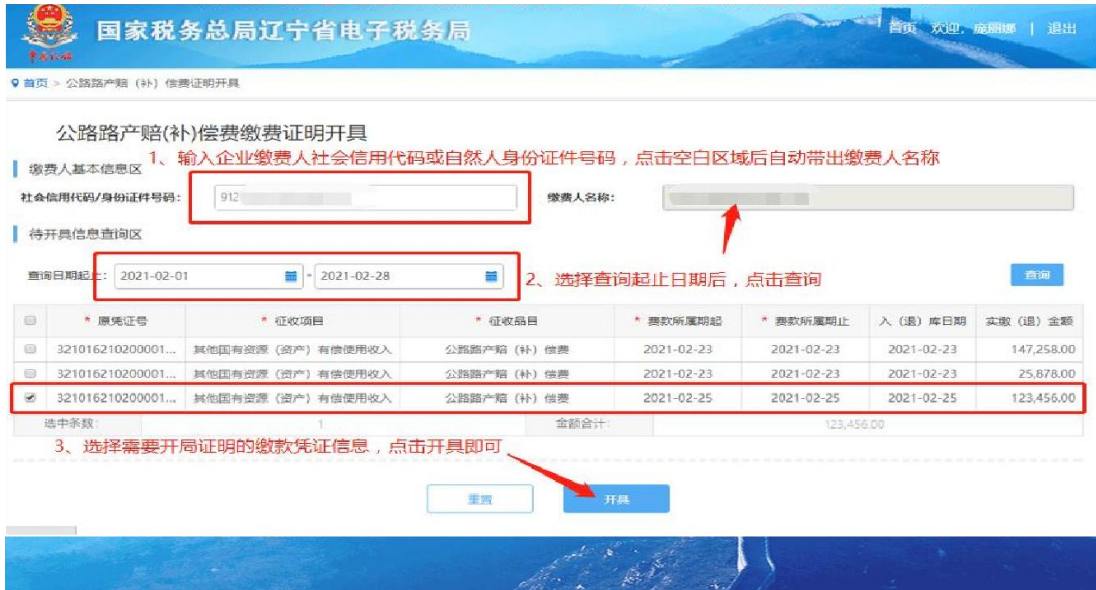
国家税务总局辽宁省电子税务局

首页 欢迎，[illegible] | 退出

首页 > 公路路产赔（补）偿费证明开具

公路路产赔(补)偿费缴费证明开具

1、输入企业缴费人社会信用代码或自然人身份证件号码，点击空白区域后自动带出缴费人名称

缴费人基本信息区

社会信用代码/身份证件号码： 912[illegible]

缴费人名称： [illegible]

待开具信息查询区

查询日期起止： 2021-02-01 - 2021-02-28

2、选择查询起止日期后，点击查询

查询

| | * 原凭证号 | * 征收项目 | * 征收品目 | * 费款所属期起 | * 费款所属期止 | 入（退）库日期 | 实缴（退）金额 |
|---|---|---|---|---|---|---|---|
| | 321016210200001... | 其他国有资源（资产）有偿使用收入 | 公路路产赔（补）偿费 | 2021-02-23 | 2021-02-23 | 2021-02-23 | 147,258.00 |
| | 321016210200001... | 其他国有资源（资产）有偿使用收入 | 公路路产赔（补）偿费 | 2021-02-23 | 2021-02-23 | 2021-02-23 | 25,878.00 |
| ✔ | 321016210200001... | 其他国有资源（资产）有偿使用收入 | 公路路产赔（补）偿费 | 2021-02-25 | 2021-02-25 | 2021-02-25 | 123,456.00 |
| 选中条数： | 1 | | 金额合计： | 123,456.00 | | | |

3、选择需要开局证明的缴款凭证信息，点击开具即可

重置 开具